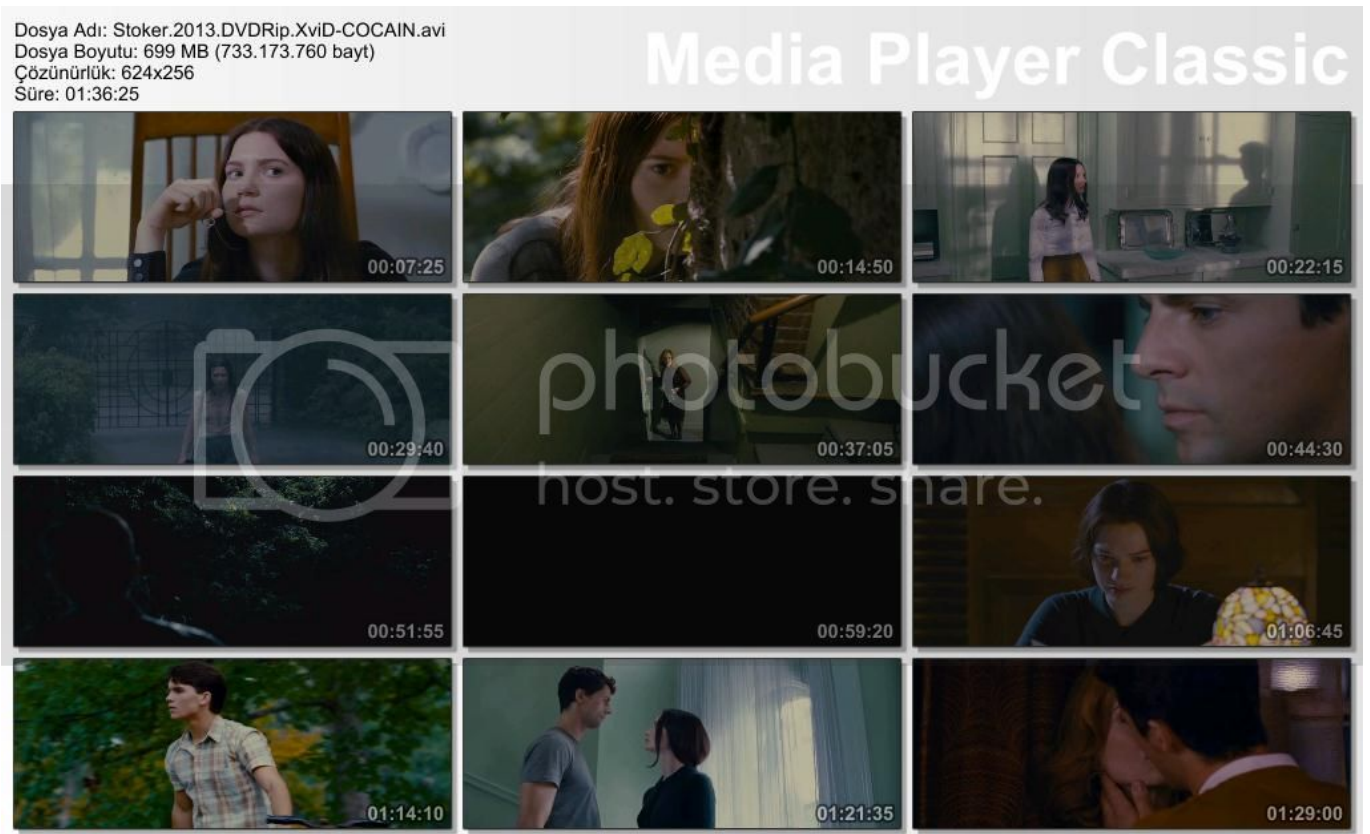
Dosya Adı: Stoker.2013.DVDRip.XviD-COCAIN.avi
Dosya Boyutu: 699 MB (733.173.760 bayt)
Çözünürlük: 624x256
Süre: 01:36:25

Media Player Classic

00:07:25

00:14:50

00:22:15

00:29:40

00:37:05

00:44:30

00:51:55

00:59:20

01:06:45

01:14:10

01:21:35

01:29:00

photobucket
host. store. share.